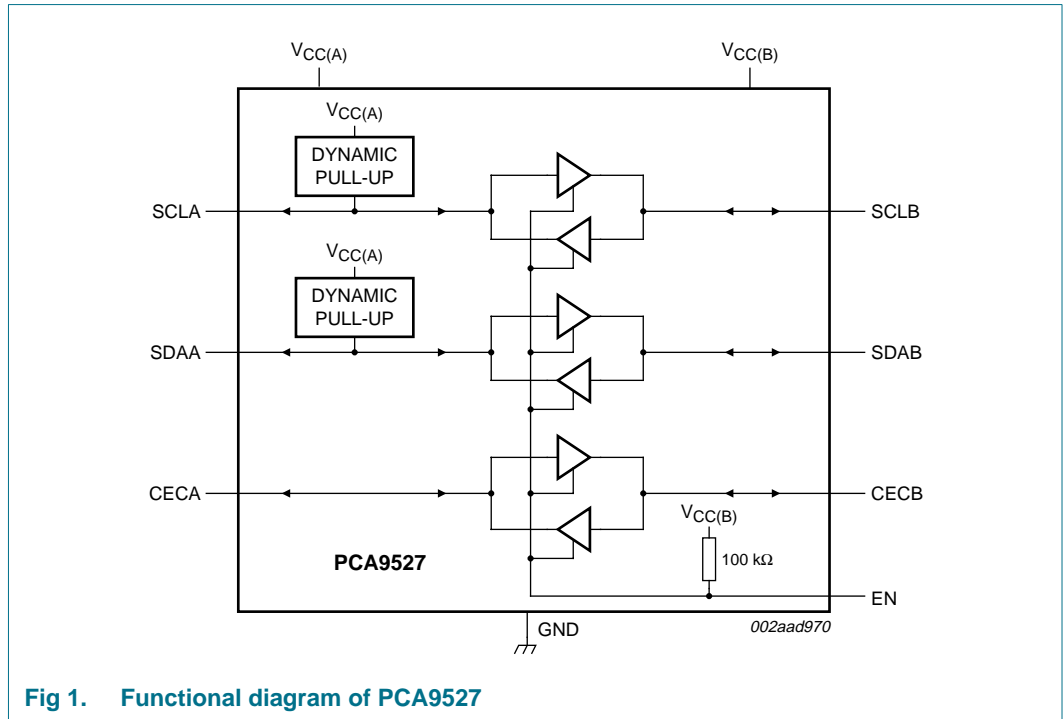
$V_{CC(A)}$

$V_{CC(B)}$

$V_{CC(A)}$

DYNAMIC PULL-UP

SCLA

SCLB

$V_{CC(A)}$

DYNAMIC PULL-UP

SDAA

SDAB

CECA

CECB

$V_{CC(B)}$

100 kΩ

PCA9527

EN

GND

002aad970

Fig 1. Functional diagram of PCA9527